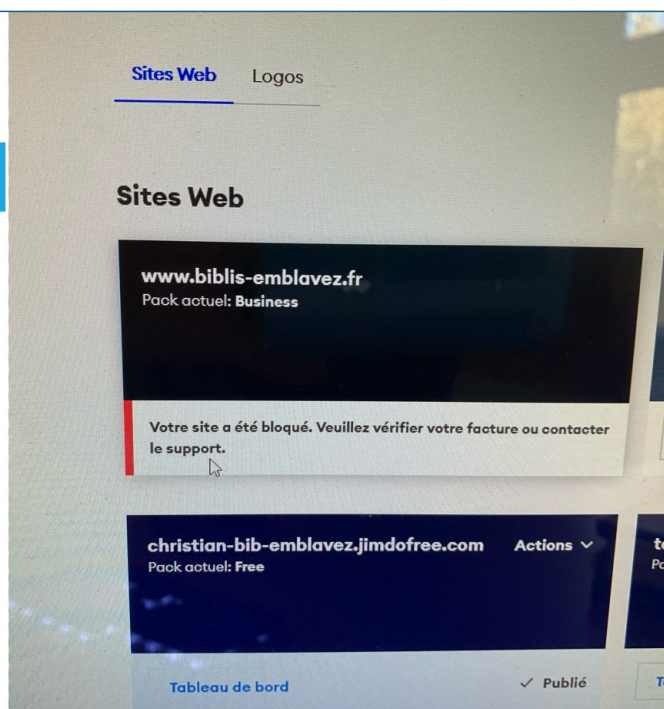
Sites Web Logos

Sites Web

www.biblis-emblavez.fr
Pack actuel: Business

Votre site a été bloqué. Veuillez vérifier votre facture ou contacter le support.

christian-bib-emblavez.jimdofree.com Actions
Pack actuel: Free

Tableau de bord ✓ Publié

t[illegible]
Pa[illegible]

T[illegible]